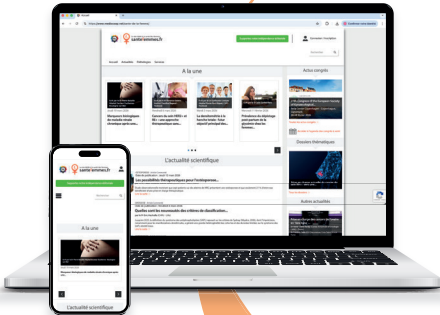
santé femmes.fr

À la une

L'actualité scientifique

Les possibilités thérapeutiques pour l'endométriose...

Quelles sont les nécessités des critères de classification...

Actus congrès

Dossiers thématiques

Autres actualités

À la une

L'actualité scientifique